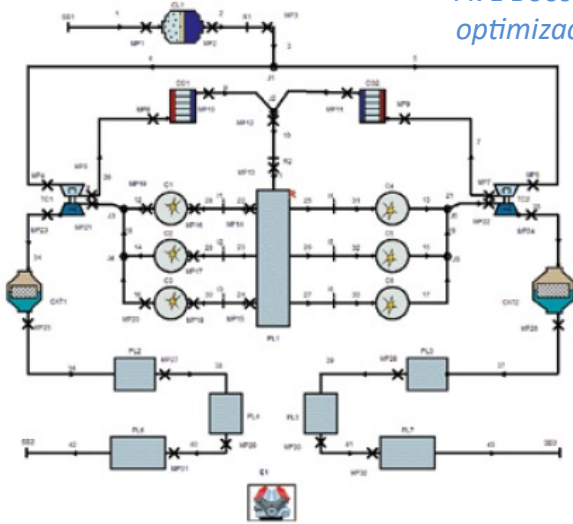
optimizac

SS1
1
CL1
2
S1
MP3
MP1
MP2
3
J1
4
5
CO1
CO2
MP10
MP11
MP9
MP6
J2
6
7
MP12
10
R2
MP13
MP4
MP8
MP5
MP7
TC1
TC2
J3
MP14
C1
C4
MP21
MP22
MP23
MP24
C2
C5
MP17
J4
C3
C6
MP20
MP19
MP15
MP16
CAT1
CAT2
MP25
MP26
PL1
PL2
PL3
MP27
MP28
PL4
PL5
MP29
MP30
SS2
PL6
PL7
SS3
MP31
MP32
E1